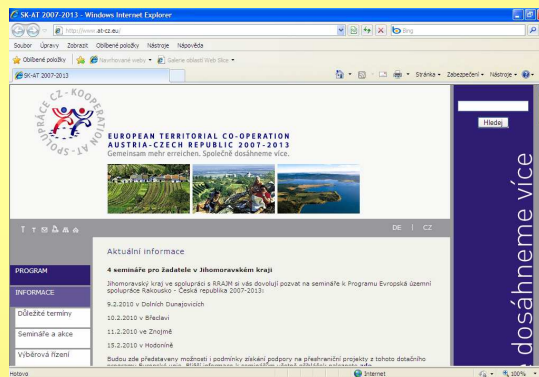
SK-AT 2007-2013 - Windows Internet Explorer

http://www.at-cz.eu/

Bing

Soubor Úpravy Zobrazit Oblíbené položky Nástroje Nápověda

Oblíbené položky Navrhované weby Galerie oblastí Web Slice

SK-AT 2007-2013

Stránka Zabezpečení Nástroje

SPOLUPRÁCE CZ - KOOPERATION AT

EUROPEAN TERRITORIAL CO-OPERATION
AUSTRIA-CZECH REPUBLIC 2007-2013
Gemeinsam mehr erreichen. Společně dosáhneme více.

Hledej

dosáhneme více

DE | CZ

PROGRAM

INFORMACE

Důležité termíny

Semináře a akce

Výběrová řízení

Aktuální informace

4 semináře pro žadatele v Jihomoravském kraji

Jihomoravský kraj ve spolupráci s RRAJM si vás dovoluji pozvat na semináře k Programu Evropská územní spolupráce Rakousko - Česká republika 2007-2013:

9.2.2010 v Dolních Dunajovicích

10.2.2010 v Břeclavi

11.2.2010 ve Znojmě

15.2.2010 v Hodoníně

Budou zde představeny možnosti i podmínky získání podpory na přeshraniční projekty z tohoto dotačního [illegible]

Hotovo

Internet

100%